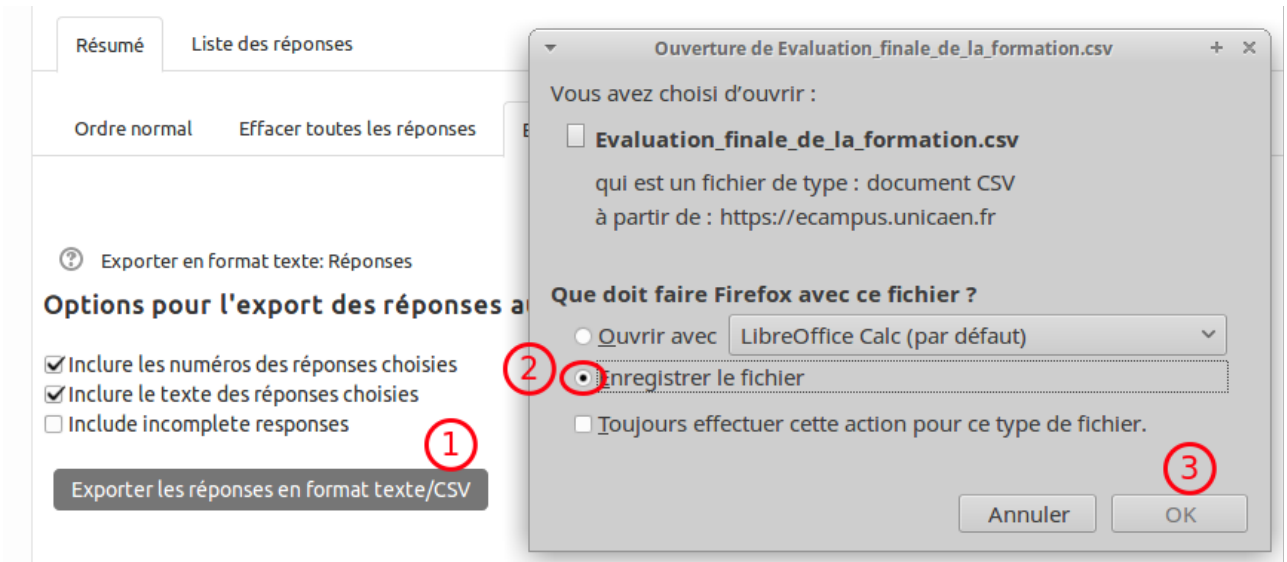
Résumé
Liste des réponses

Ordre normal
Effacer toutes les réponses
E

Exporter en format texte: Réponses

Options pour l'export des réponses a

Inclure les numéros des réponses choisies
Inclure le texte des réponses choisies
Include incomplete responses

1

Exporter les réponses en format texte/CSV

Ouverture de Evaluation_finale_de_la_formation.csv

Vous avez choisi d'ouvrir :

Evaluation_finale_de_la_formation.csv

qui est un fichier de type : document CSV
à partir de : https://ecampus.unicaen.fr

Que doit faire Firefox avec ce fichier ?

Ouvrir avec LibreOffice Calc (par défaut)

2

Enregistrer le fichier

Toujours effectuer cette action pour ce type de fichier.

3

Annuler
OK